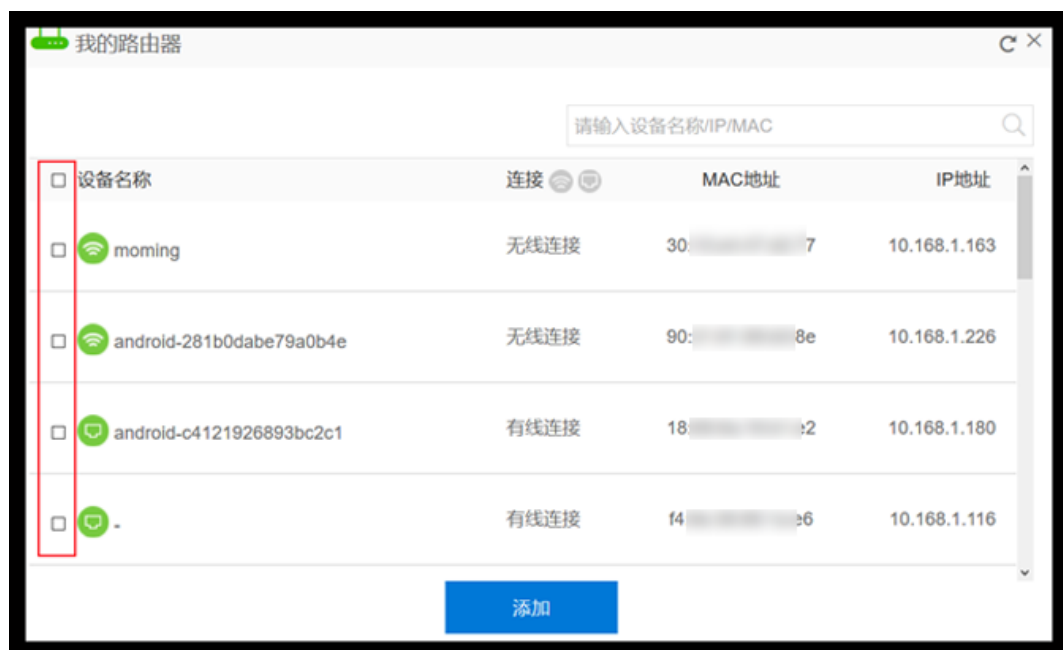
我的路由器

请输入设备名称/IP/MAC

| 设备名称 | 连接 | MAC地址 | IP地址 |
|---|---|---|---|
| moming | 无线连接 | 30:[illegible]7 | 10.168.1.163 |
| android-281b0dabe79a0b4e | 无线连接 | 90:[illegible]8e | 10.168.1.226 |
| android-c4121926893bc2c1 | 有线连接 | 18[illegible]2 | 10.168.1.180 |
| - | 有线连接 | f4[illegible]e6 | 10.168.1.116 |

添加